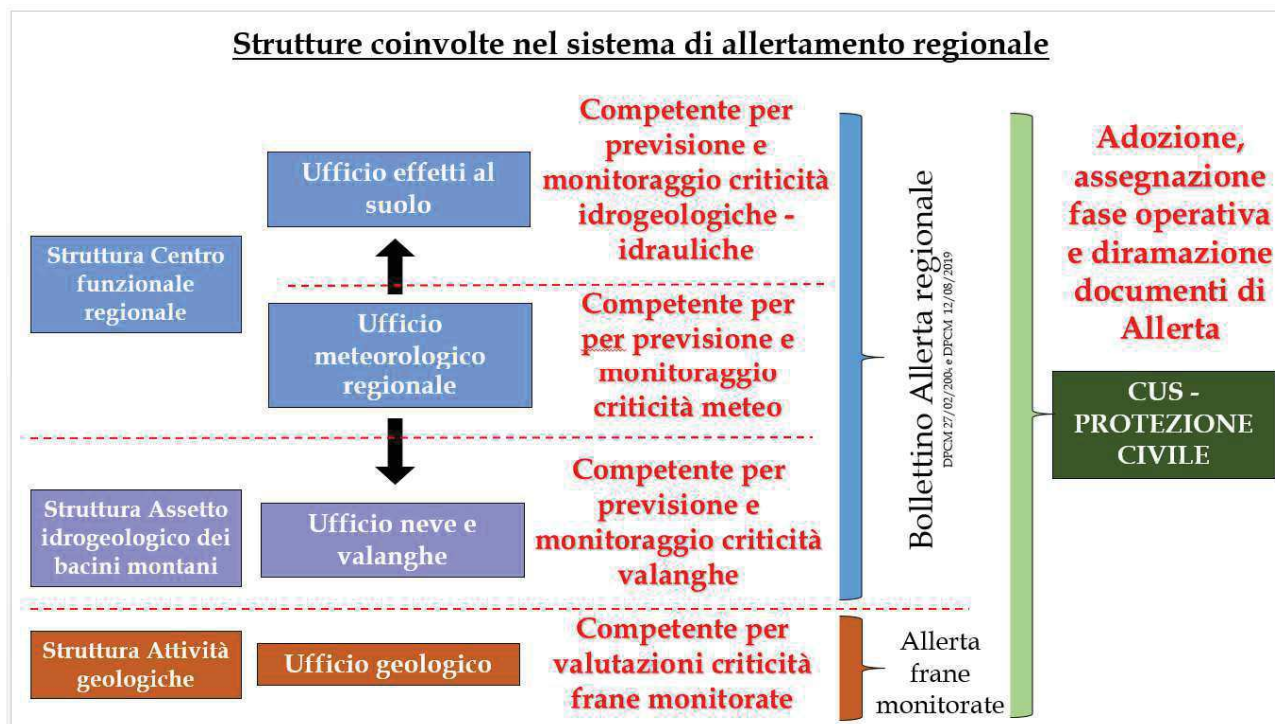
Strutture coinvolte nel sistema di allertamento regionale

Struttura Centro funzionale regionale

Ufficio effetti al suolo

Competente per previsione e monitoraggio criticità idrogeologiche - idrauliche

Ufficio meteorologico regionale

Competente per per previsione e monitoraggio criticità meteo

Struttura Assetto idrogeologico dei bacini montani

Ufficio neve e valanghe

Competente per previsione e monitoraggio criticità valanghe

Struttura Attività geologiche

Ufficio geologico

Competente per valutazioni criticità frane monitorate

Bollettino Allerta regionale
DPCM 27/02/2004 e DPCM 12/08/2019

Allerta frane monitorate

Adozione, assegnazione fase operativa e diramazione documenti di Allerta

CUS - PROTEZIONE CIVILE